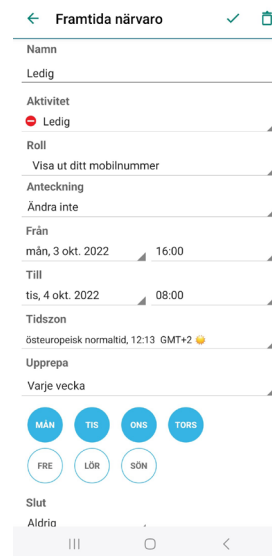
← Framtida närvaro

Namn
Ledig

Aktivitet
Ledig

Roll
Visa ut ditt mobilnummer

Anteckning
Ändra inte

Från
mån, 3 okt. 2022 16:00

Till
tis, 4 okt. 2022 08:00

Tidszon
östeuropeisk normaltid, 12:13 GMT+2

Upprepa
Varje vecka

MÅN TIS ONS TORS
FRE LÖR SÖN

Slut
Aldrig